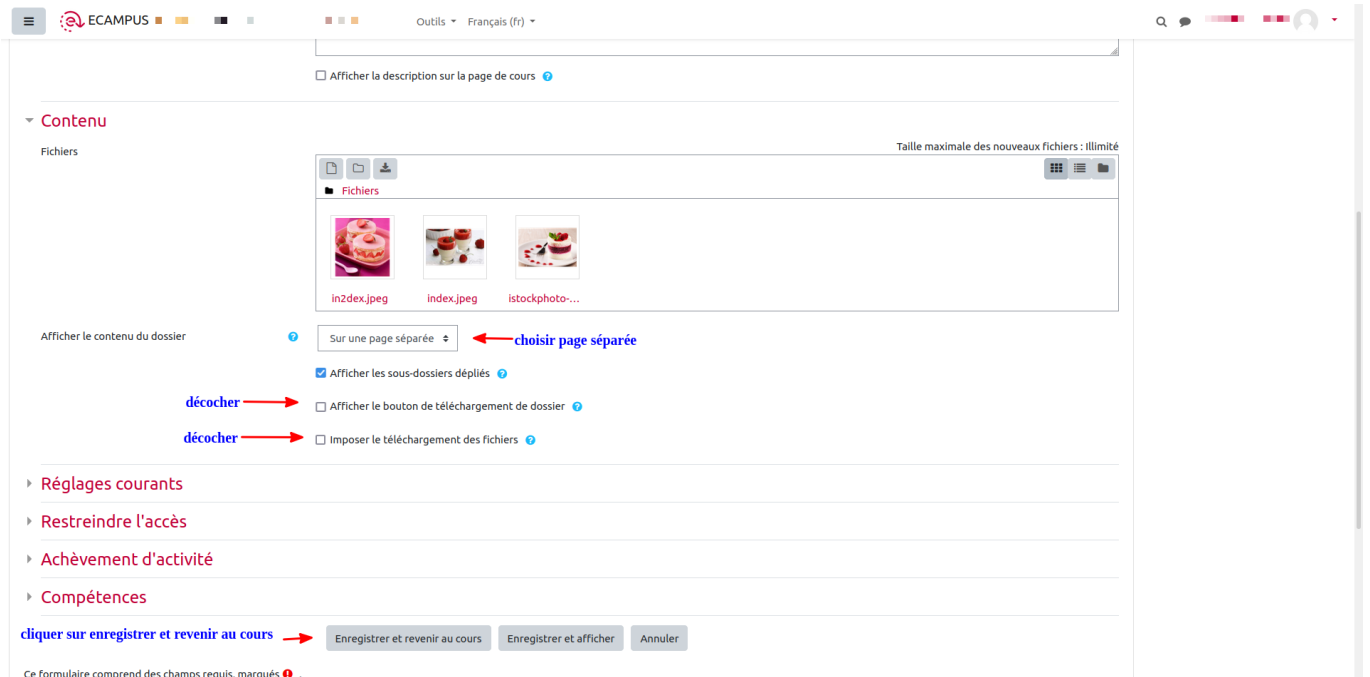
ECAMPUS

Outils Français (fr)

Afficher la description sur la page de cours

Contenu

Fichiers

Taille maximale des nouveaux fichiers : Illimité

Fichiers

in2dex.jpeg

index.jpeg

istockphoto-...

Afficher le contenu du dossier

Sur une page séparée

choisir page séparée

Afficher les sous-dossiers dépliés

décocher

Afficher le bouton de téléchargement de dossier

décocher

Imposer le téléchargement des fichiers

Réglages courants

Restreindre l'accès

Achèvement d'activité

Compétences

cliquer sur enregistrer et revenir au cours

Enregistrer et revenir au cours

Enregistrer et afficher

Annuler

Ce formulaire comprend des champs requis, marqués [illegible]